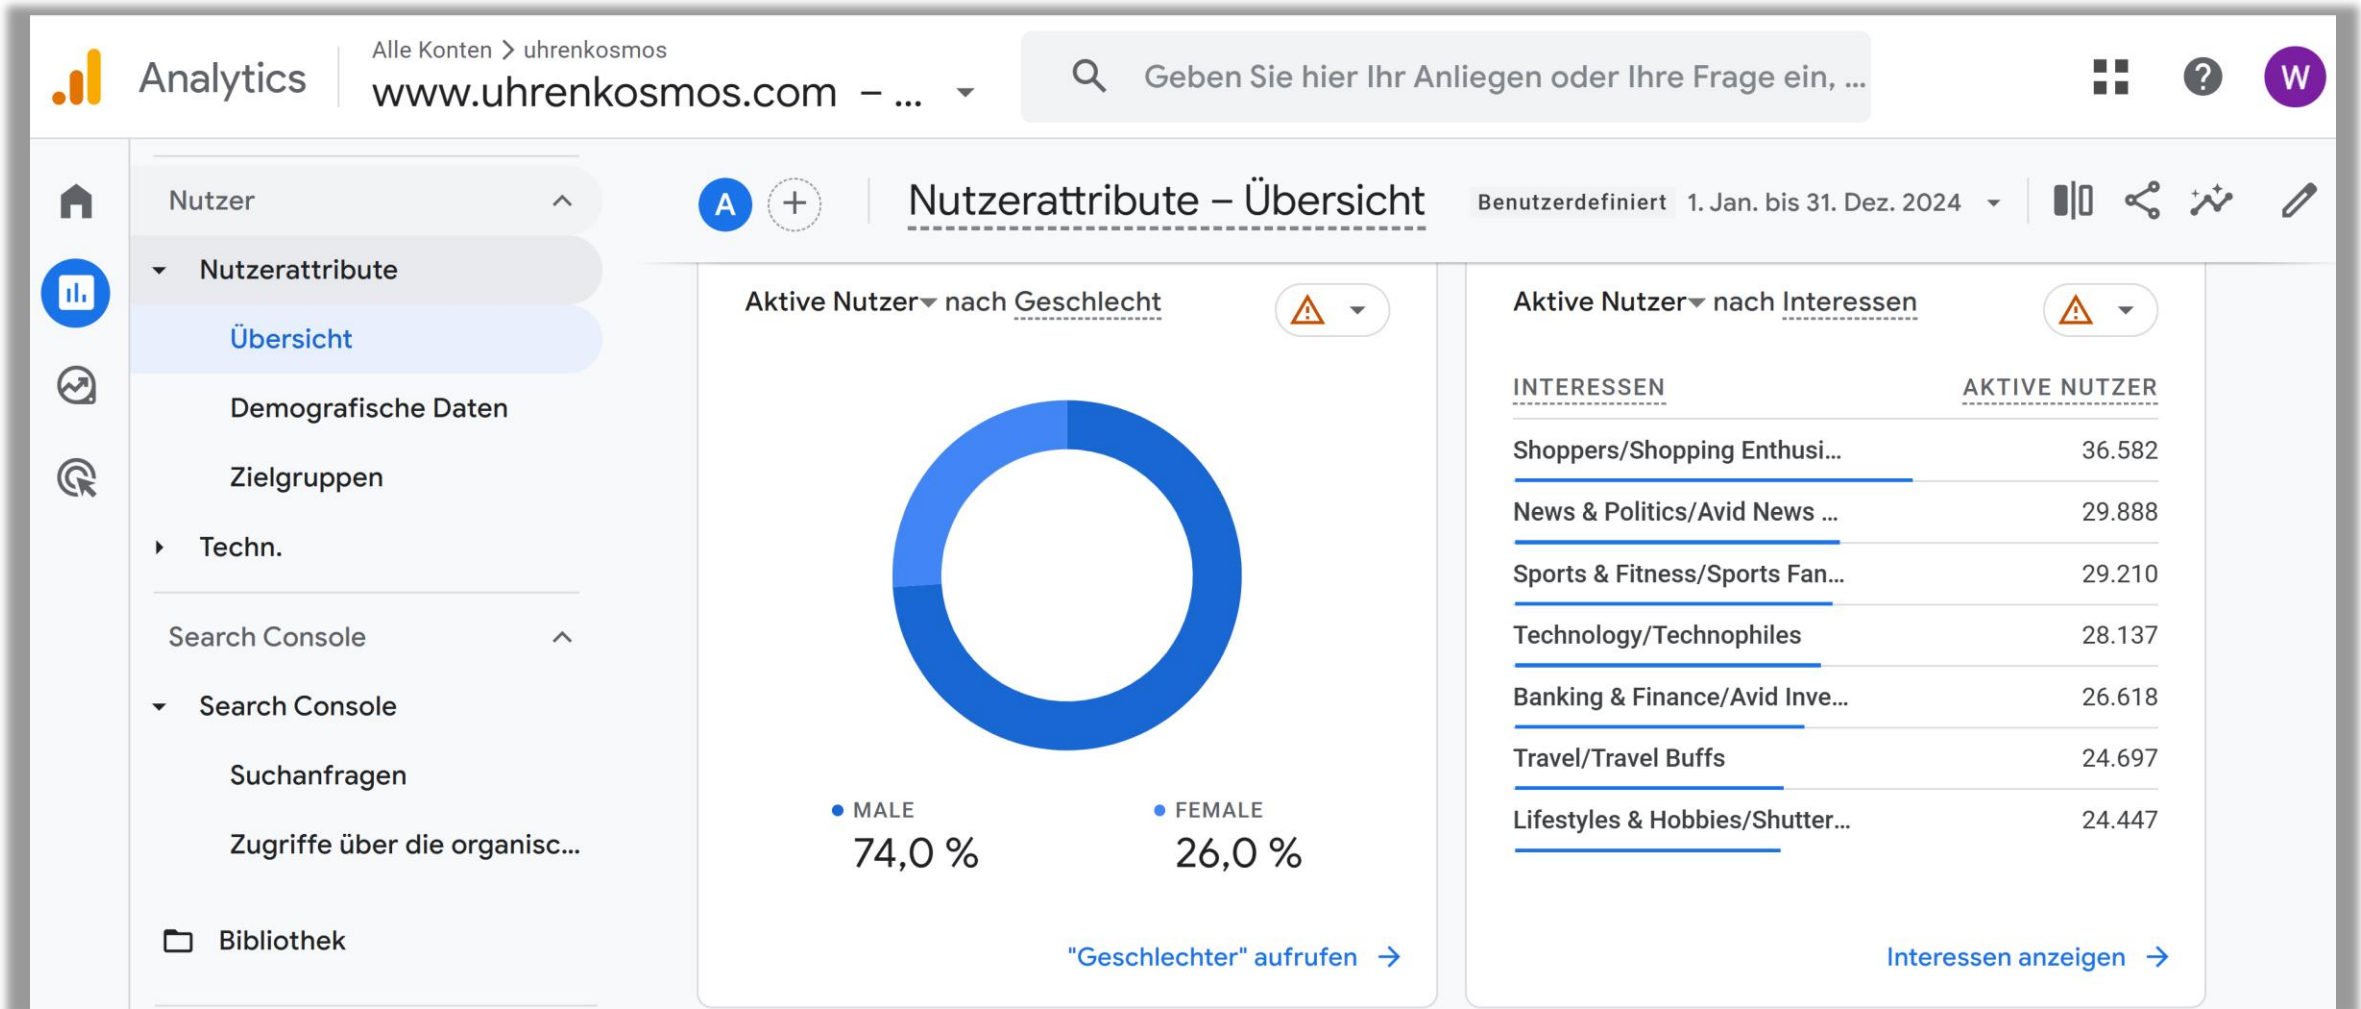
Analytics

Alle Konten > uhrenkosmos
www.uhrenkosmos.com – ...

Geben Sie hier Ihr Anliegen oder Ihre Frage ein, ...

W

Nutzer
Nutzerattribute
Übersicht
Demografische Daten
Zielgruppen
Techn.

Search Console
Search Console
Suchanfragen
Zugriffe über die organisc...

Bibliothek

A

Nutzerattribute – Übersicht

Benutzerdefiniert 1. Jan. bis 31. Dez. 2024

Aktive Nutzer nach Geschlecht

MALE
74,0 %

FEMALE
26,0 %

"Geschlechter" aufrufen →

Aktive Nutzer nach Interessen

| INTERESSEN | AKTIVE NUTZER |
|---|---|
| Shoppers/Shopping Enthusi... | 36.582 |
| News & Politics/Avid News ... | 29.888 |
| Sports & Fitness/Sports Fan... | 29.210 |
| Technology/Technophiles | 28.137 |
| Banking & Finance/Avid Inve... | 26.618 |
| Travel/Travel Buffs | 24.697 |
| Lifestyles & Hobbies/Shutter... | 24.447 |

Interessen anzeigen →